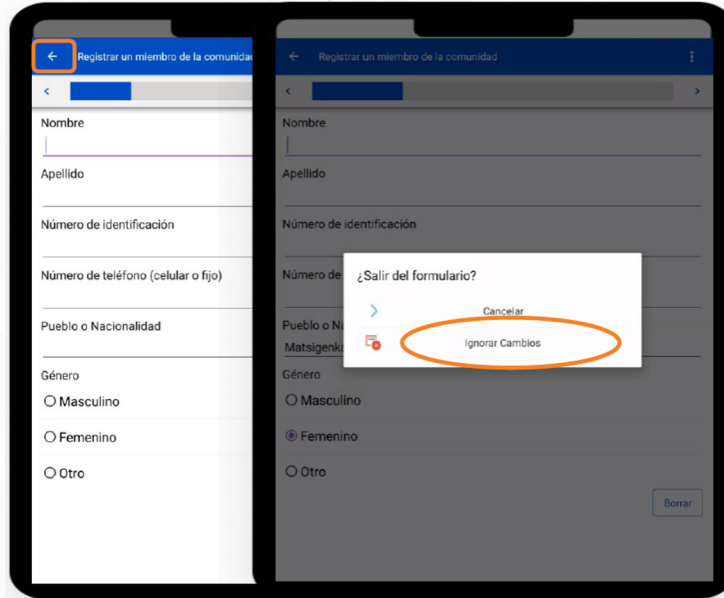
Registrar un miembro de la comunidad

Nombre

Apellido

Número de identificación

Número de teléfono (celular o fijo)

Pueblo o Nacionalidad

Género

Masculino

Femenino

Otro

Registrar un miembro de la comunidad

Nombre

Apellido

Número de identificación

Número de

Pueblo o Na

Matsigenk

Género

Masculino

Femenino

Otro

Borrar

¿Salir del formulario?

Cancelar

Ignorar Cambios